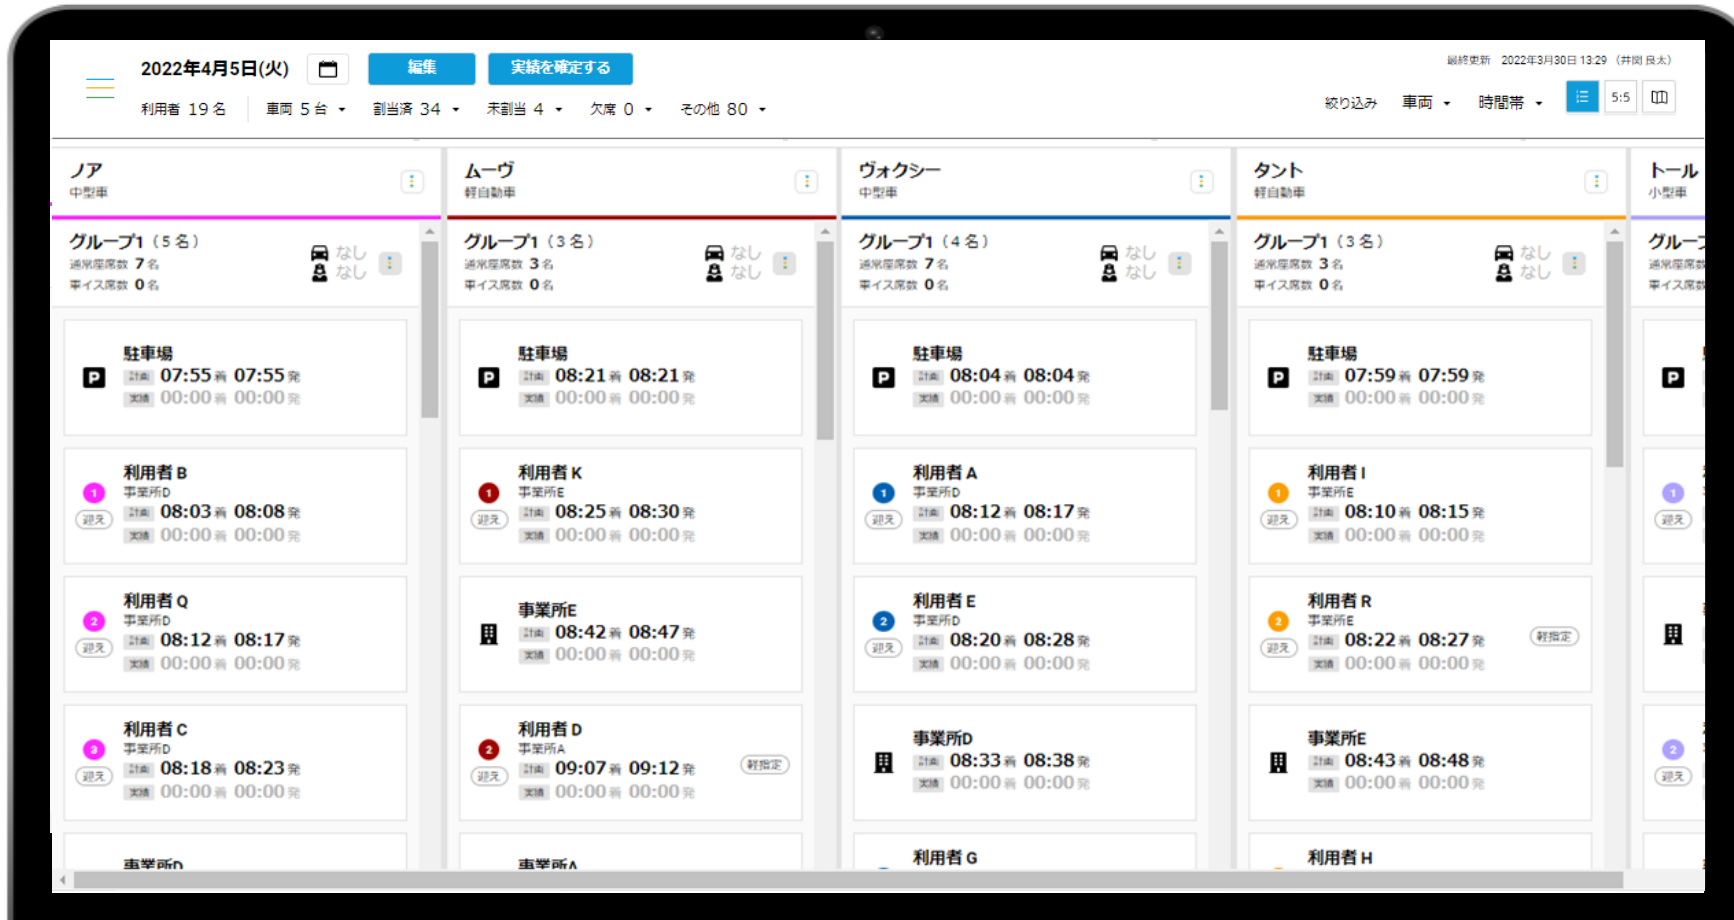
2022年4月5日(火)

編集

実績を確定する

最終更新 2022年3月30日 13:29 (井岡 良太)

利用者 19 名

車両 5 台

割当済 34

未割当 4

欠席 0

その他 80

絞り込み

車両

時間帯

5:5

ノア
中型車

グループ1 (5名)
通常座席数 7 名
車イス席数 0 名
なし
なし

P 駐車場
計画 07:55 着 07:55 発
実績 00:00 着 00:00 発

1 迎え 利用者 B
事業所D
計画 08:03 着 08:08 発
実績 00:00 着 00:00 発

2 迎え 利用者 Q
事業所D
計画 08:12 着 08:17 発
実績 00:00 着 00:00 発

3 迎え 利用者 C
事業所D
計画 08:18 着 08:23 発
実績 00:00 着 00:00 発

事業所D

ムーヴ
軽自動車

グループ1 (3名)
通常座席数 3 名
車イス席数 0 名
なし
なし

P 駐車場
計画 08:21 着 08:21 発
実績 00:00 着 00:00 発

1 迎え 利用者 K
事業所E
計画 08:25 着 08:30 発
実績 00:00 着 00:00 発

事業所E
計画 08:42 着 08:47 発
実績 00:00 着 00:00 発

2 迎え 利用者 D
事業所A
計画 09:07 着 09:12 発
実績 00:00 着 00:00 発
時間指定

事業所A

ヴォクシー
中型車

グループ1 (4名)
通常座席数 7 名
車イス席数 0 名
なし
なし

P 駐車場
計画 08:04 着 08:04 発
実績 00:00 着 00:00 発

1 迎え 利用者 A
事業所D
計画 08:12 着 08:17 発
実績 00:00 着 00:00 発

2 迎え 利用者 E
事業所D
計画 08:20 着 08:28 発
実績 00:00 着 00:00 発

事業所D
計画 08:33 着 08:38 発
実績 00:00 着 00:00 発

利用者 G

タント
軽自動車

グループ1 (3名)
通常座席数 3 名
車イス席数 0 名
なし
なし

P 駐車場
計画 07:59 着 07:59 発
実績 00:00 着 00:00 発

1 迎え 利用者 I
事業所E
計画 08:10 着 08:15 発
実績 00:00 着 00:00 発

2 迎え 利用者 R
事業所E
計画 08:22 着 08:27 発
実績 00:00 着 00:00 発
時間指定

事業所E
計画 08:43 着 08:48 発
実績 00:00 着 00:00 発

利用者 H

トール
小型車

グルー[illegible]
通常座席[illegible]
車イス席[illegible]

P

1 迎え

2 迎え